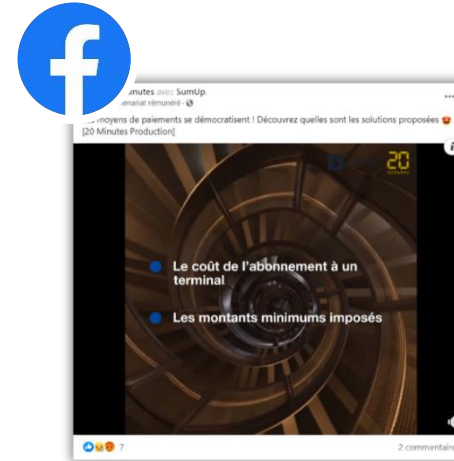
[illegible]inutes avec SumUp.
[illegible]enariat rémunéré · 

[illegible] moyens de paiements se démocratisent ! Découvrez quelles sont les solutions proposées
[20 Minutes Production]

20

Le coût de l'abonnement à un terminal

Les montants minimums imposés

7

2 commentair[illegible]